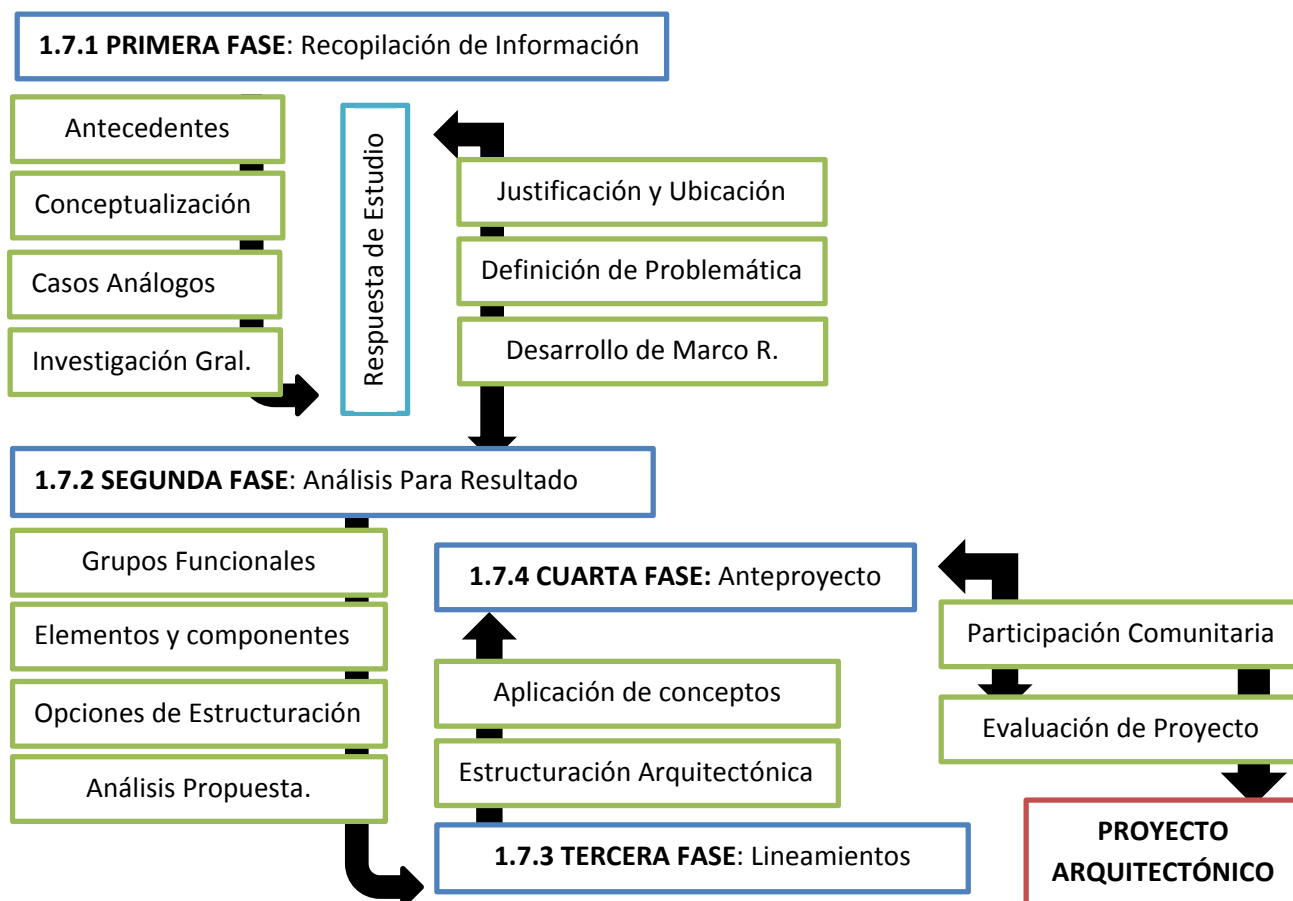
**1.7.1 PRIMERA FASE**: Recopilación de Información

Antecedentes

Conceptualización

Casos Análogos

Investigación Gral.

Respuesta de Estudio

Justificación y Ubicación

Definición de Problemática

Desarrollo de Marco R.

**1.7.2 SEGUNDA FASE**: Análisis Para Resultado

Grupos Funcionales

Elementos y componentes

Opciones de Estructuración

Análisis Propuesta.

**1.7.4 CUARTA FASE:** Anteproyecto

Aplicación de conceptos

Estructuración Arquitectónica

**1.7.3 TERCERA FASE**: Lineamientos

Participación Comunitaria

Evaluación de Proyecto

**PROYECTO ARQUITECTÓNICO**